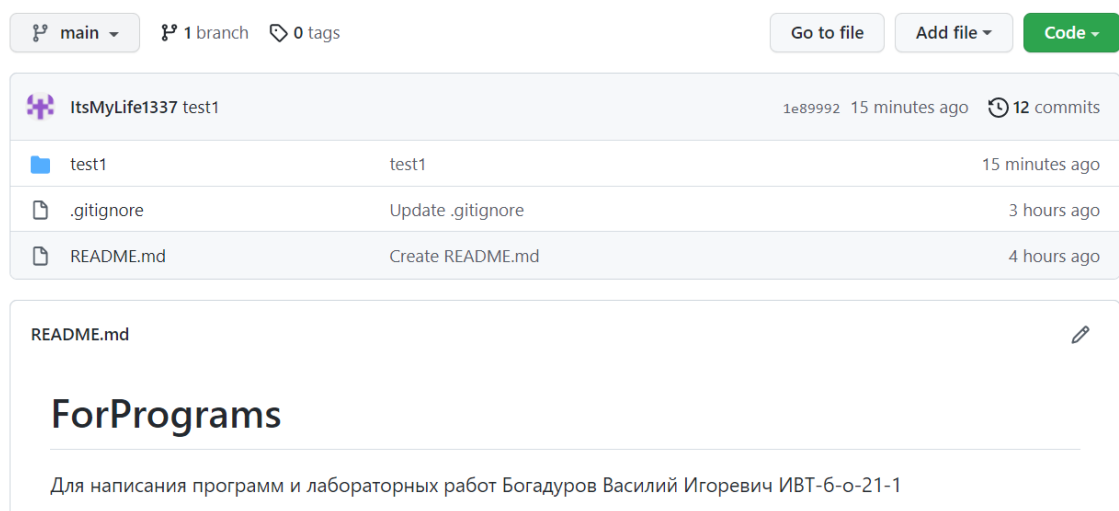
main

1 branch

0 tags

Go to file

Add file

Code

ItsMyLife1337 test1

1e89992 15 minutes ago

12 commits

| | | |
|---|---|---|
| test1 | test1 | 15 minutes ago |
| .gitignore | Update .gitignore | 3 hours ago |
| README.md | Create README.md | 4 hours ago |

README.md

ForPrograms

Для написания программ и лабораторных работ Богадуров Василий Игоревич ИВТ-6-о-21-1